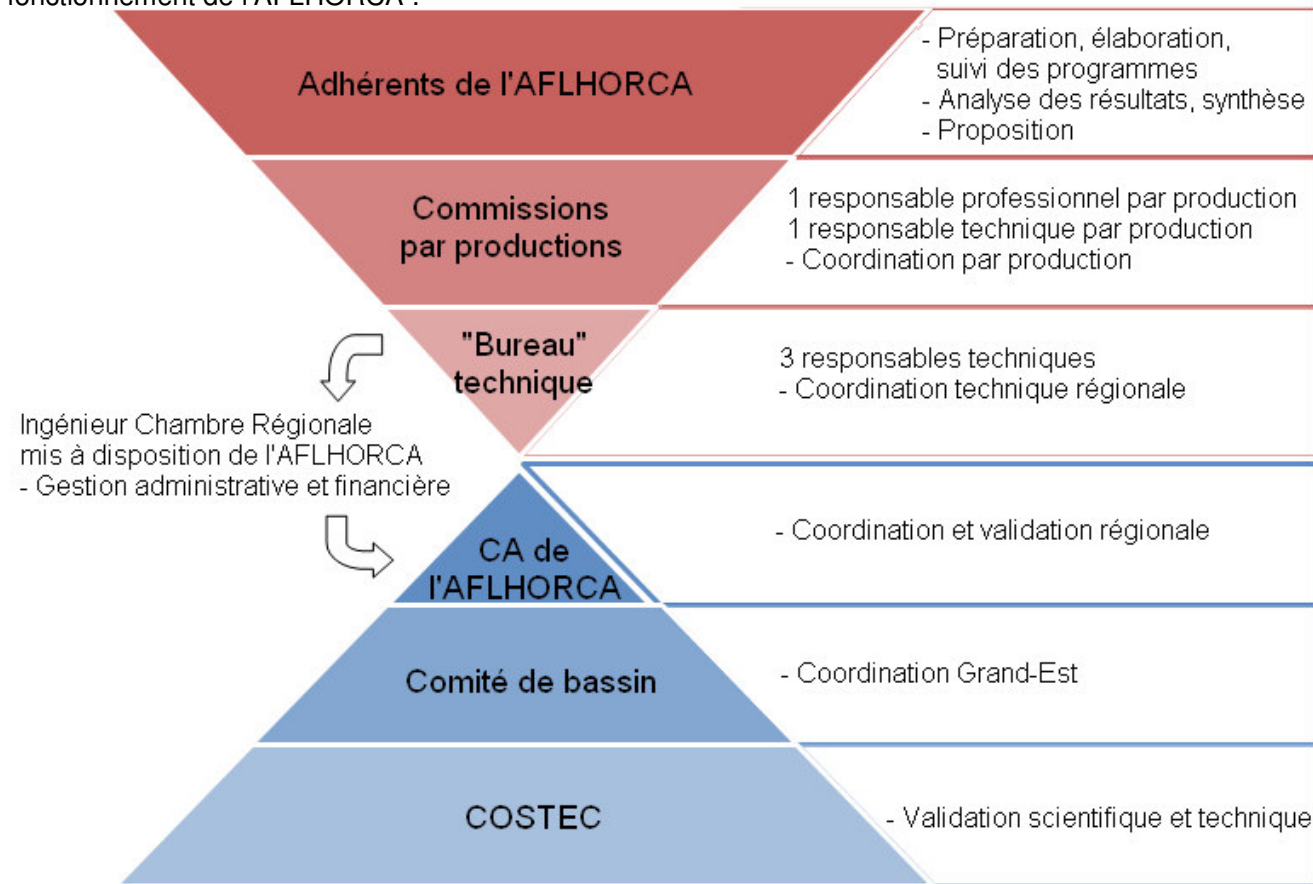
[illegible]

Adhérents de l'AFLHORCA

- Préparation, élaboration, suivi des programmes
- Analyse des résultats, synthèse
- Proposition

Commissions par productions

1 responsable professionnel par production
1 responsable technique par production
- Coordination par production

"Bureau" technique

3 responsables techniques
- Coordination technique régionale

Ingénieur Chambre Régionale mis à disposition de l'AFLHORCA
- Gestion administrative et financière

CA de l'AFLHORCA

- Coordination et validation régionale

Comité de bassin

- Coordination Grand-Est

COSTEC

- Validation scientifique et technique